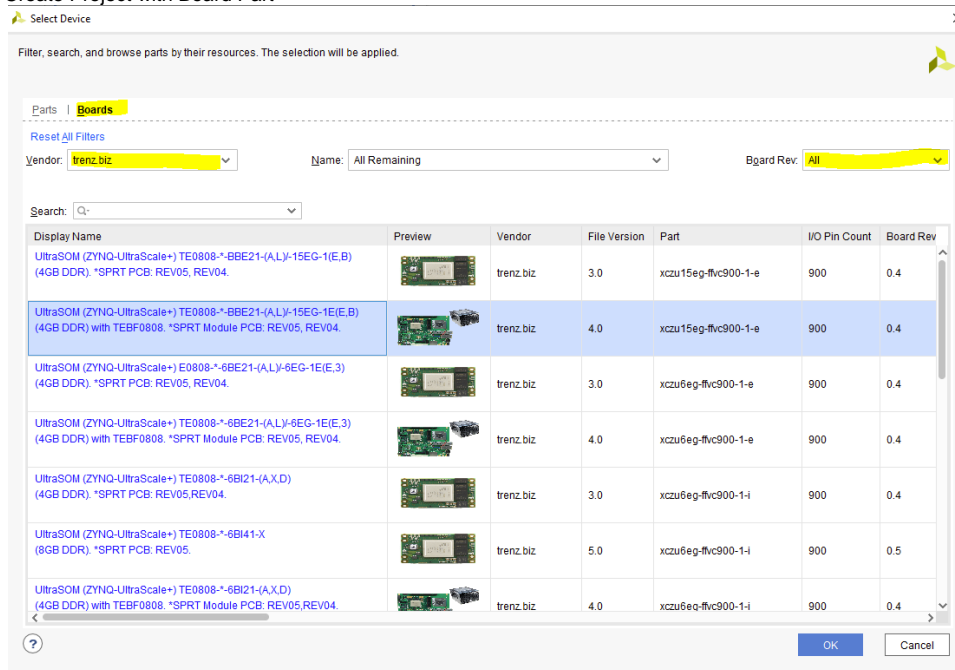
Select Device

Filter, search, and browse parts by their resources. The selection will be applied.

Parts | Boards

Reset All Filters

Vendor: trenz.biz

Name: All Remaining

Board Rev: All

Search: Q-

| Display Name | Preview | Vendor | File Version | Part | I/O Pin Count | Board Rev |
|---|---|---|---|---|---|---|
| UltraSOM (ZYNQ-UltraScale+) TE0808-*-BBE21-(A,L)/-15EG-1(E,B) (4GB DDR). *SPRT PCB: REV05, REV04. | | trenz.biz | 3.0 | xczu15eg-ffvc900-1-e | 900 | 0.4 |
| UltraSOM (ZYNQ-UltraScale+) TE0808-*-BBE21-(A,L)/-15EG-1E(E,B) (4GB DDR) with TEBF0808. *SPRT Module PCB: REV05, REV04. | | trenz.biz | 4.0 | xczu15eg-ffvc900-1-e | 900 | 0.4 |
| UltraSOM (ZYNQ-UltraScale+) E0808-*-6BE21-(A,L)/-6EG-1E(E,3) (4GB DDR). *SPRT PCB: REV05, REV04. | | trenz.biz | 3.0 | xczu6eg-ffvc900-1-e | 900 | 0.4 |
| UltraSOM (ZYNQ-UltraScale+) TE0808-*-6BE21-(A,L)/-6EG-1E(E,3) (4GB DDR) with TEBF0808. *SPRT Module PCB: REV05, REV04. | | trenz.biz | 4.0 | xczu6eg-ffvc900-1-e | 900 | 0.4 |
| UltraSOM (ZYNQ-UltraScale+) TE0808-*-6BI21-(A,X,D) (4GB DDR). *SPRT PCB: REV05,REV04. | | trenz.biz | 3.0 | xczu6eg-ffvc900-1-i | 900 | 0.4 |
| UltraSOM (ZYNQ-UltraScale+) TE0808-*-6BI41-X (8GB DDR). *SPRT PCB: REV05. | | trenz.biz | 5.0 | xczu6eg-ffvc900-1-i | 900 | 0.5 |
| UltraSOM (ZYNQ-UltraScale+) TE0808-*-6BI21-(A,X,D) (4GB DDR) with TEBF0808. *SPRT Module PCB: REV05,REV04. | | trenz.biz | 4.0 | xczu6eg-ffvc900-1-i | 900 | 0.4 |

?

OK

Cancel